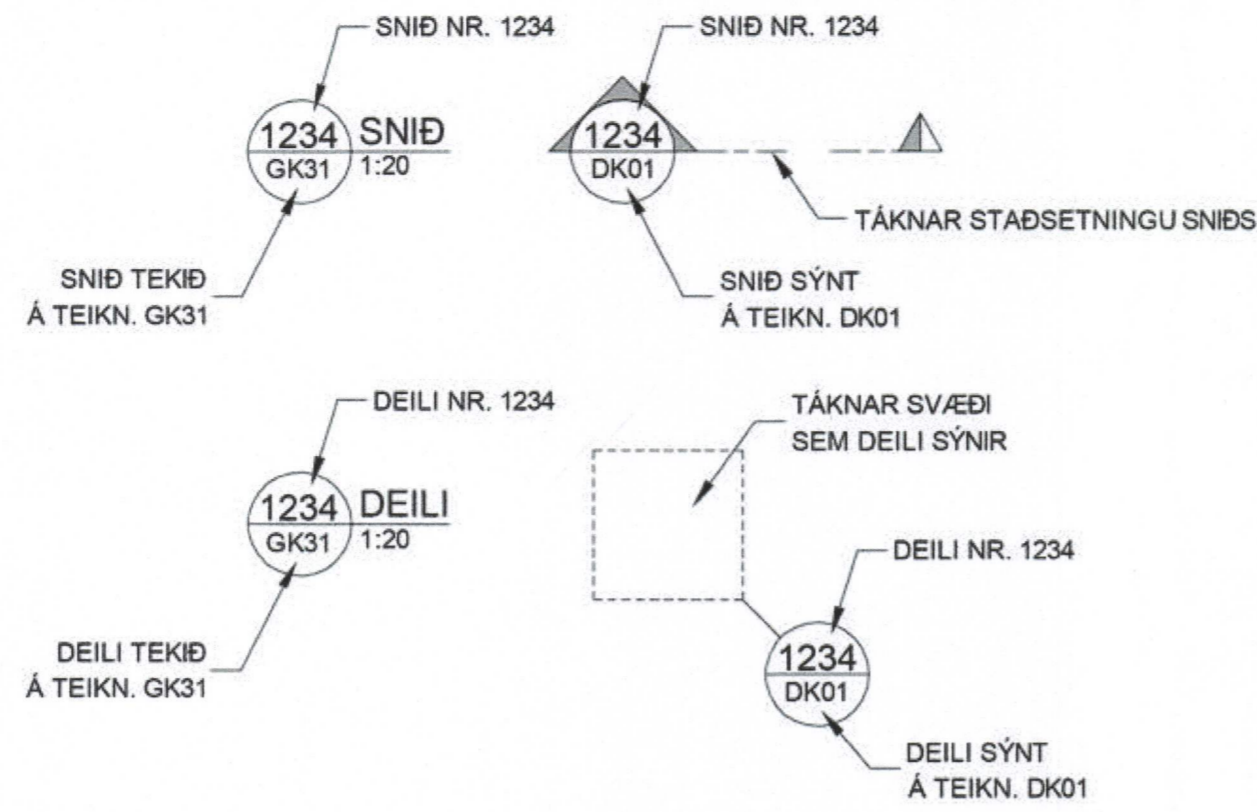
SNIÐ NR. 1234

1234 SNIÐ
GK31 1:20

SNIÐ TEKIÐ
Á TEIKN. GK31

SNIÐ NR. 1234

1234
DK01

TÁKNAR STAÐSETNINGU SNIÐS

SNIÐ SÝNT
Á TEIKN. DK01

DEILI NR. 1234

1234 DEILI
GK31 1:20

DEILI TEKIÐ
Á TEIKN. GK31

TÁKNAR SVÆÐI
SEM DEILI SÝNIR

DEILI NR. 1234

1234
DK01

DEILI SÝNT
Á TEIKN. DK01